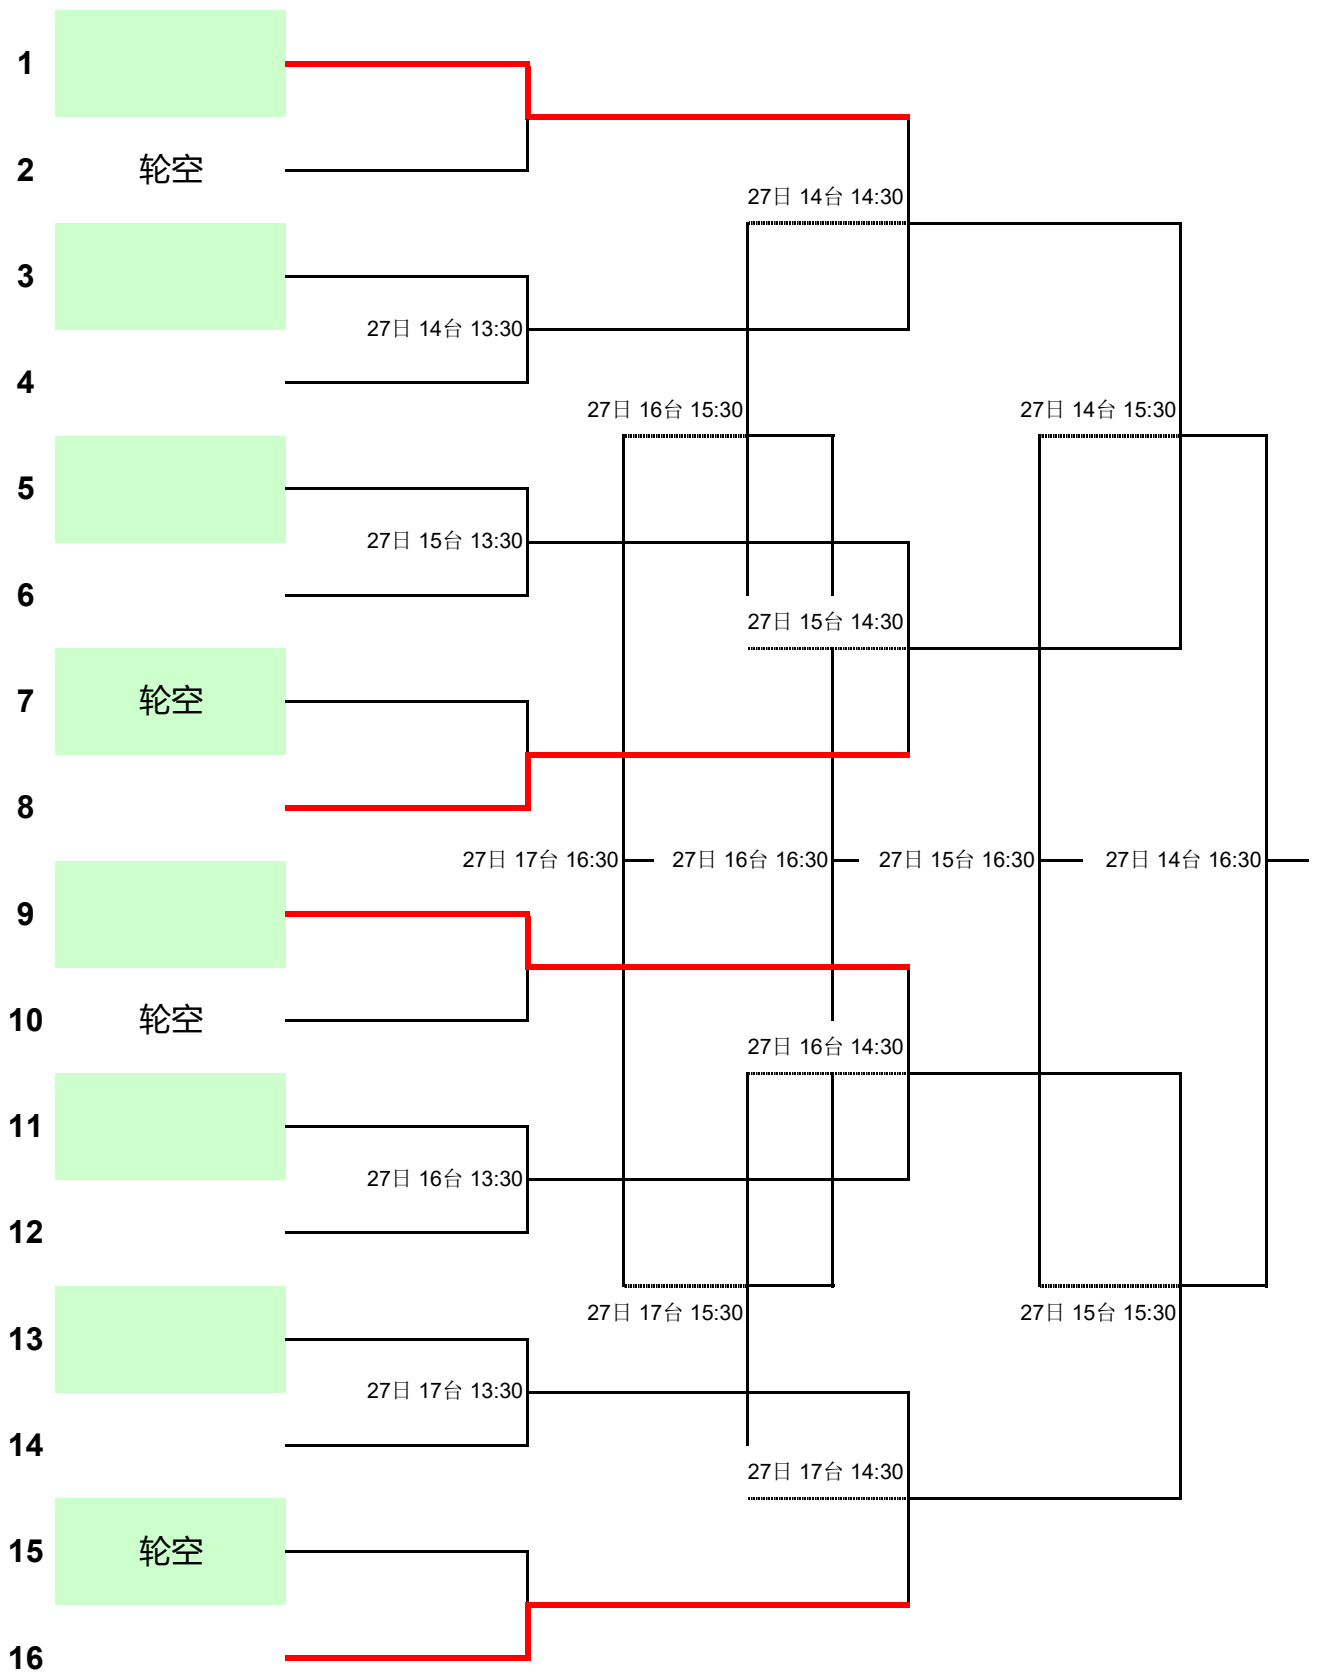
1
2 轮空
3
4
5
6
7 轮空
8
9
10 轮空
11
12
13
14
15 轮空
16

27日 14台 13:30
27日 15台 13:30
27日 16台 13:30
27日 17台 13:30

27日 14台 14:30
27日 15台 14:30
27日 16台 14:30
27日 17台 14:30

27日 16台 15:30
27日 14台 15:30
27日 17台 15:30
27日 15台 15:30

27日 17台 16:30
27日 16台 16:30
27日 15台 16:30
27日 14台 16:30